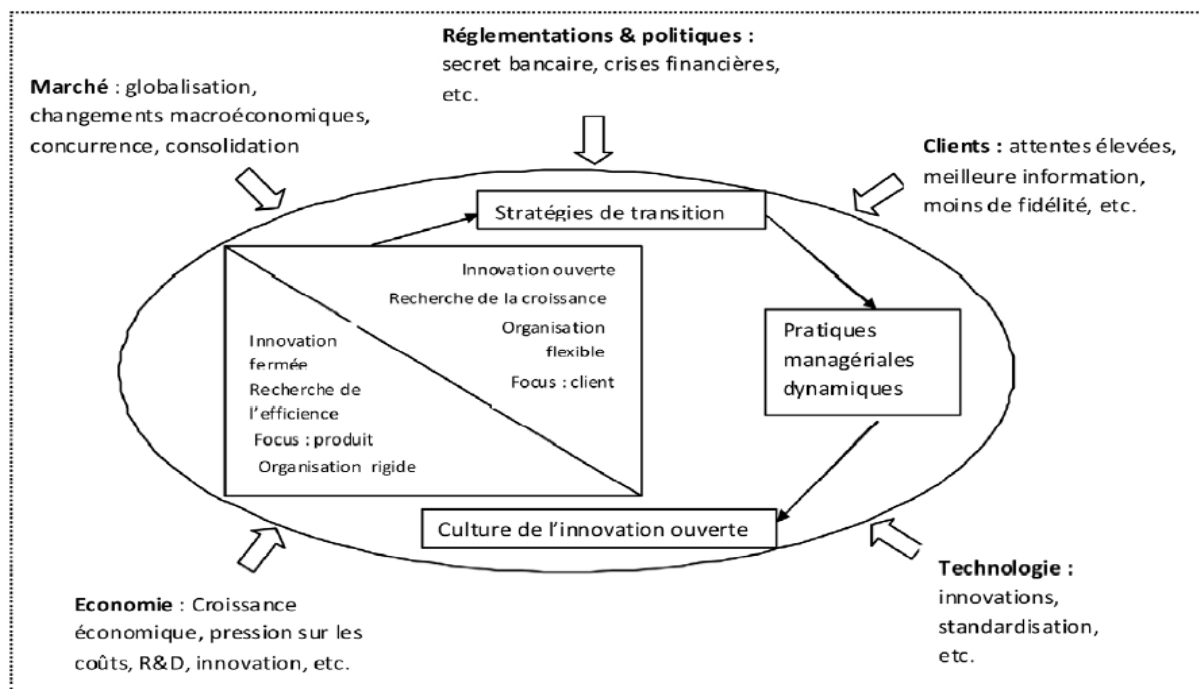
Réglementations & politiques : secret bancaire, crises financières, etc.

Marché : globalisation, changements macroéconomiques, concurrence, consolidation

Clients : attentes élevées, meilleure information, moins de fidélité, etc.

Stratégies de transition

Innovation ouverte
Recherche de la croissance
Organisation flexible
Focus : client

Innovation fermée
Recherche de l'efficience
Focus : produit
Organisation rigide

Pratiques managériales dynamiques

Culture de l'innovation ouverte

Economie : Croissance économique, pression sur les coûts, R&D, innovation, etc.

Technologie : innovations, standardisation, etc.